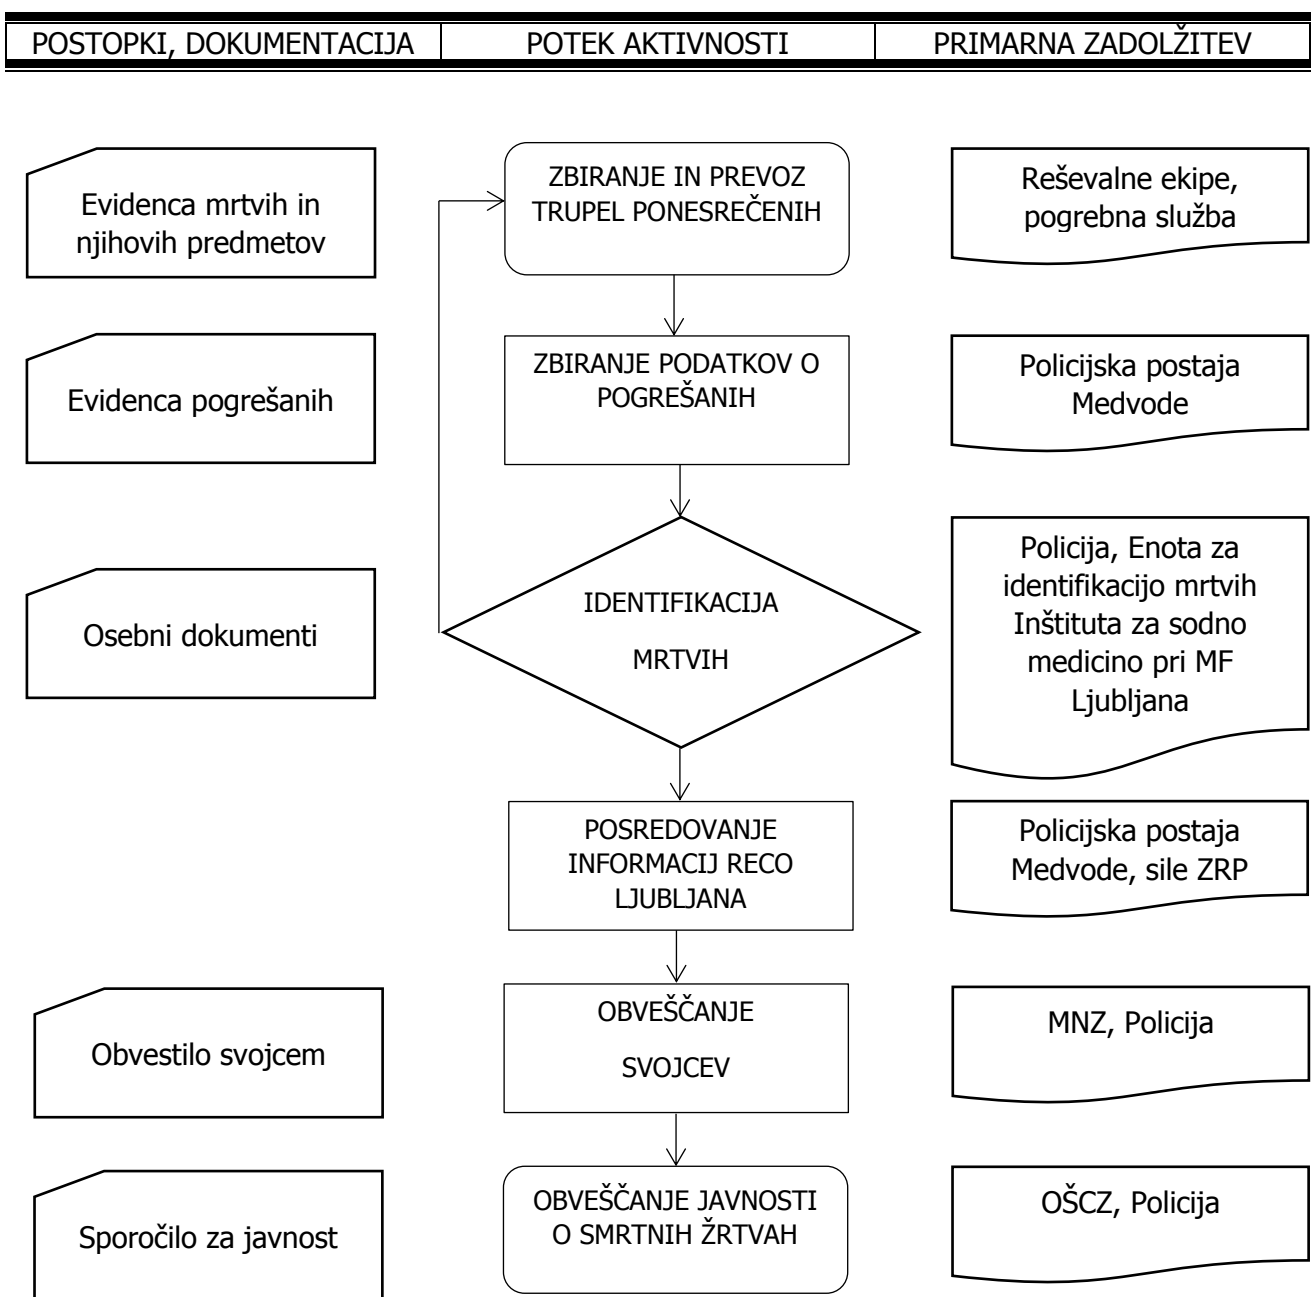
| POSTOPKI, DOKUMENTACIJA | POTEK AKTIVNOSTI | PRIMARNA ZADOLŽITEV |
|---|---|---|

Evidenca mrtvih in njihovih predmetov

ZBIRANJE IN PREVOZ TRUPEL PONESREČENIH

Reševalne ekipe, pogrebna služba

Evidenca pogrešanih

ZBIRANJE PODATKOV O POGREŠANIH

Policijska postaja Medvode

Osebni dokumenti

IDENTIFIKACIJA MRTVIH

Policija, Enota za identifikacijo mrtvih Inštituta za sodno medicino pri MF Ljubljana

POSREDOVANJE INFORMACIJ RECO LJUBLJANA

Policijska postaja Medvode, sile ZRP

Obvestilo svojcem

OBVEŠČANJE SVOJCEV

MNZ, Policija

Sporočilo za javnost

OBVEŠČANJE JAVNOSTI O SMRTNIH ŽRTVAH

OŠCZ, Policija